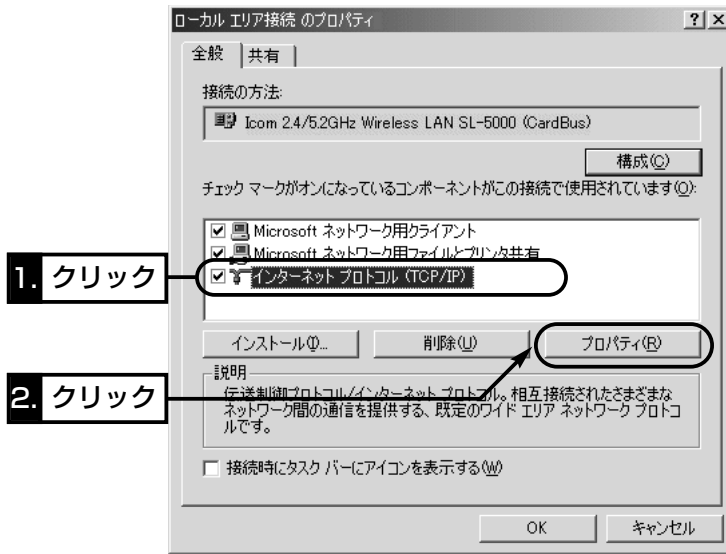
ローカル エリア接続 のプロパティ ? ×

全般 共有

接続の方法:

Icom 2.4/5.2GHz Wireless LAN SL-5000 (CardBus)

構成(C)

チェック マークがオンになっているコンポーネントがこの接続で使用されています(O):

☑ Microsoft ネットワーク用クライアント
☑ Microsoft ネットワーク用ファイルとプリンタ共有
☑ インターネット プロトコル (TCP/IP)

1. クリック

インストール(I)... 削除(U) プロパティ(R)

2. クリック

説明
伝送制御プロトコル/インターネット プロトコル。相互接続されたさまざまなネットワーク間の通信を提供する、既定のワイド エリア ネットワーク プロトコルです。

☐ 接続時にタスク バーにアイコンを表示する(W)

OK キャンセル